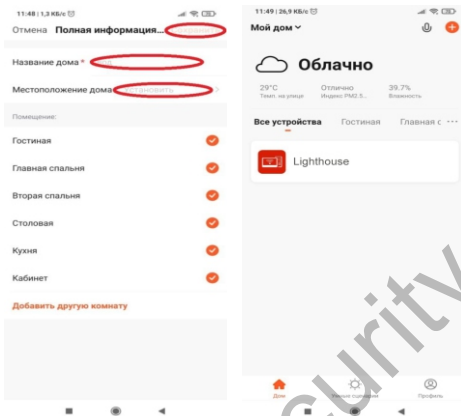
11:48 | 1,3 КБ/с

Отмена Полная информация... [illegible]

Название дома *

Местоположение дома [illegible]

Помещения:

Гостиная

Главная спальня

Вторая спальня

Столовая

Кухня

Кабинет

Добавить другую комнату

11:49 | 26,9 КБ/с

Мой дом

Облачно

29°C
Темп. на улице

Отлично
Индекс PM2.5

39.7%
Влажность

Все устройства Гостиная Главная с

Lighthouse

Дом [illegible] Профиль

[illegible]curity